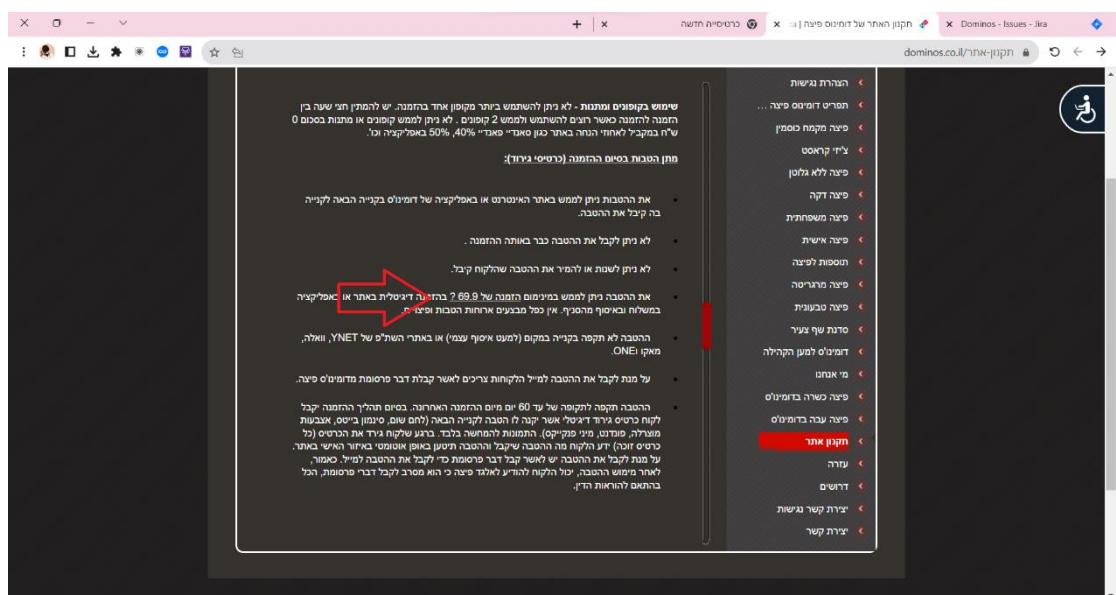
Dominos - Issues - Jira ×
תקנון האתר של דומינוס פיצה | ... ×
כרטיסייה חדשה
+

dominos.co.il/תקנון-אתר

הצהרת נגישות
תפריט דומינוס פיצה ...
פיצה מקמח כוסמין
צ'יזי קראסט
פיצה ללא גלוטן
פיצה דקה
פיצה משפחתית
פיצה אישית
תוספות לפיצה
פיצה מרגריטה
פיצה טבעונית
סדנת שף צעיר
דומינו'ס למען הקהילה
מי אנחנו
פיצה כשרה בדומינו'ס
פיצה עבה בדומינו'ס
תקנון אתר
עזרה
דרושים
יצירת קשר נגישות
יצירת קשר

שימוש בקופונים ומתנות - לא ניתן להשתמש ביותר מקופון אחד בהזמנה. יש להמתין חצי שעה בין הזמנה להזמנה כאשר רוצים להשתמש ולממש 2 קופונים . לא ניתן לממש קופונים או מתנות בסכום 0 ש"ח במקביל לאחוזי הנחה באתר כגון סאנדיי פאנדיי 40%, 50% באפליקציה וכו'.

מתן הטבות בסיום ההזמנה (כרטיסי גירוד):

את ההטבות ניתן לממש באתר האינטרנט או באפליקציה של דומינו'ס בקנייה הבאה לקנייה בה קיבל את ההטבה.

לא ניתן לקבל את הטבה כבר באותה ההזמנה .

לא ניתן לשנות או להמיר את ההטבה שהלקוח קיבל.

את ההטבה ניתן לממש במינימום הזמנה של 69.9 ₪ בהזמנה דיגיטלית באתר או באפליקציה במשלוח ובאיסוף מהסניף. אין כפל מבצעים ארוחות הטבות ופיצות.

ההטבה לא תקפה בקנייה במקום (למעט איסוף עצמי) או באתרי השת"פ של YNET, וואלה, מאקו וONE.

על מנת לקבל את ההטבה למייל הלקוחות צריכים לאשר קבלת דבר פרסומת מדומינו'ס פיצה.

ההטבה תקפה לתקופה של עד 60 יום מיום ההזמנה האחרונה. בסיום תהליך ההזמנה יקבל לקוח כרטיס גירוד דיגיטלי אשר יקנה לו הטבה לקנייה הבאה (לחם שום, סינמון בייטס, אצבעות מוצרלה, פונדנט, מיני פנקייקס). התמונות להמחשה בלבד. ברגע שלקוח גירד את הכרטיס (כל כרטיס זוכה) ידע הלקוח מה ההטבה שיקבל וההטבה תיטען באופן אוטומטי באיזור האישי באתר. על מנת לקבל את ההטבה יש לאשר קבל דבר פרסומת כדי לקבל את ההטבה למייל. כמו כן, לאחר מימוש ההטבה, יכול הלקוח להודיע לאלגד פיצה כי הוא מסרב לקבל דברי פרסומת, הכל בהתאם להוראות הדין.